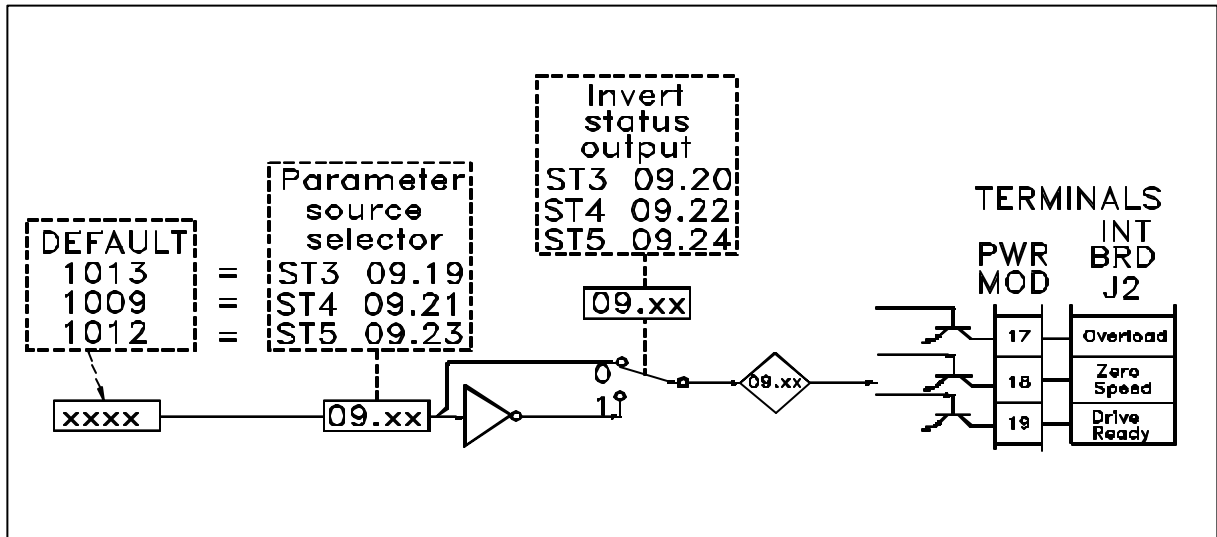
Invert status output
ST3 09.20
ST4 09.22
ST5 09.24

Parameter source selector
ST3 09.19
ST4 09.21
ST5 09.23

DEFAULT
1013 =
1009 =
1012 =

TERMINALS
PWR MOD
INT BRD J2

09.xx

xxxx

09.xx

0
1

09.xx

17 Overload
18 Zero Speed
19 Drive Ready